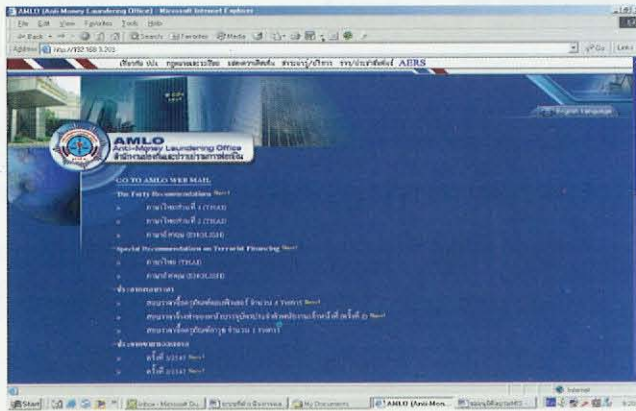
AMLO (Anti-Money Laundering Office) - Microsoft Internet Explorer

File Edit View Favorites Tools Help

Back Search Favorites Media

Address http://192.168.5.203

Go Links

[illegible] AERS

English Language

AMLO
Anti-Money Laundering Office
สำนักงานป้องกันและปราบปรามการฟอกเงิน

GO TO AMLO WEB MAIL

The Forty Recommendations New!

ภาษาไทยฉบับที่ 1 (THAI)

ภาษาไทยฉบับที่ 2 (THAI)

ภาษาอังกฤษ (ENGLISH)

Special Recommendation on Terrorist Financing New!

ภาษาไทย (THAI)

ภาษาอังกฤษ (ENGLISH)

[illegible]

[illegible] New!

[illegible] New!

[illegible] New!

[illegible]

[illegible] New!

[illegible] New!

Internet

Start Inbox - Microsoft Ou... My Documents AMLO (Anti-Mon... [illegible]